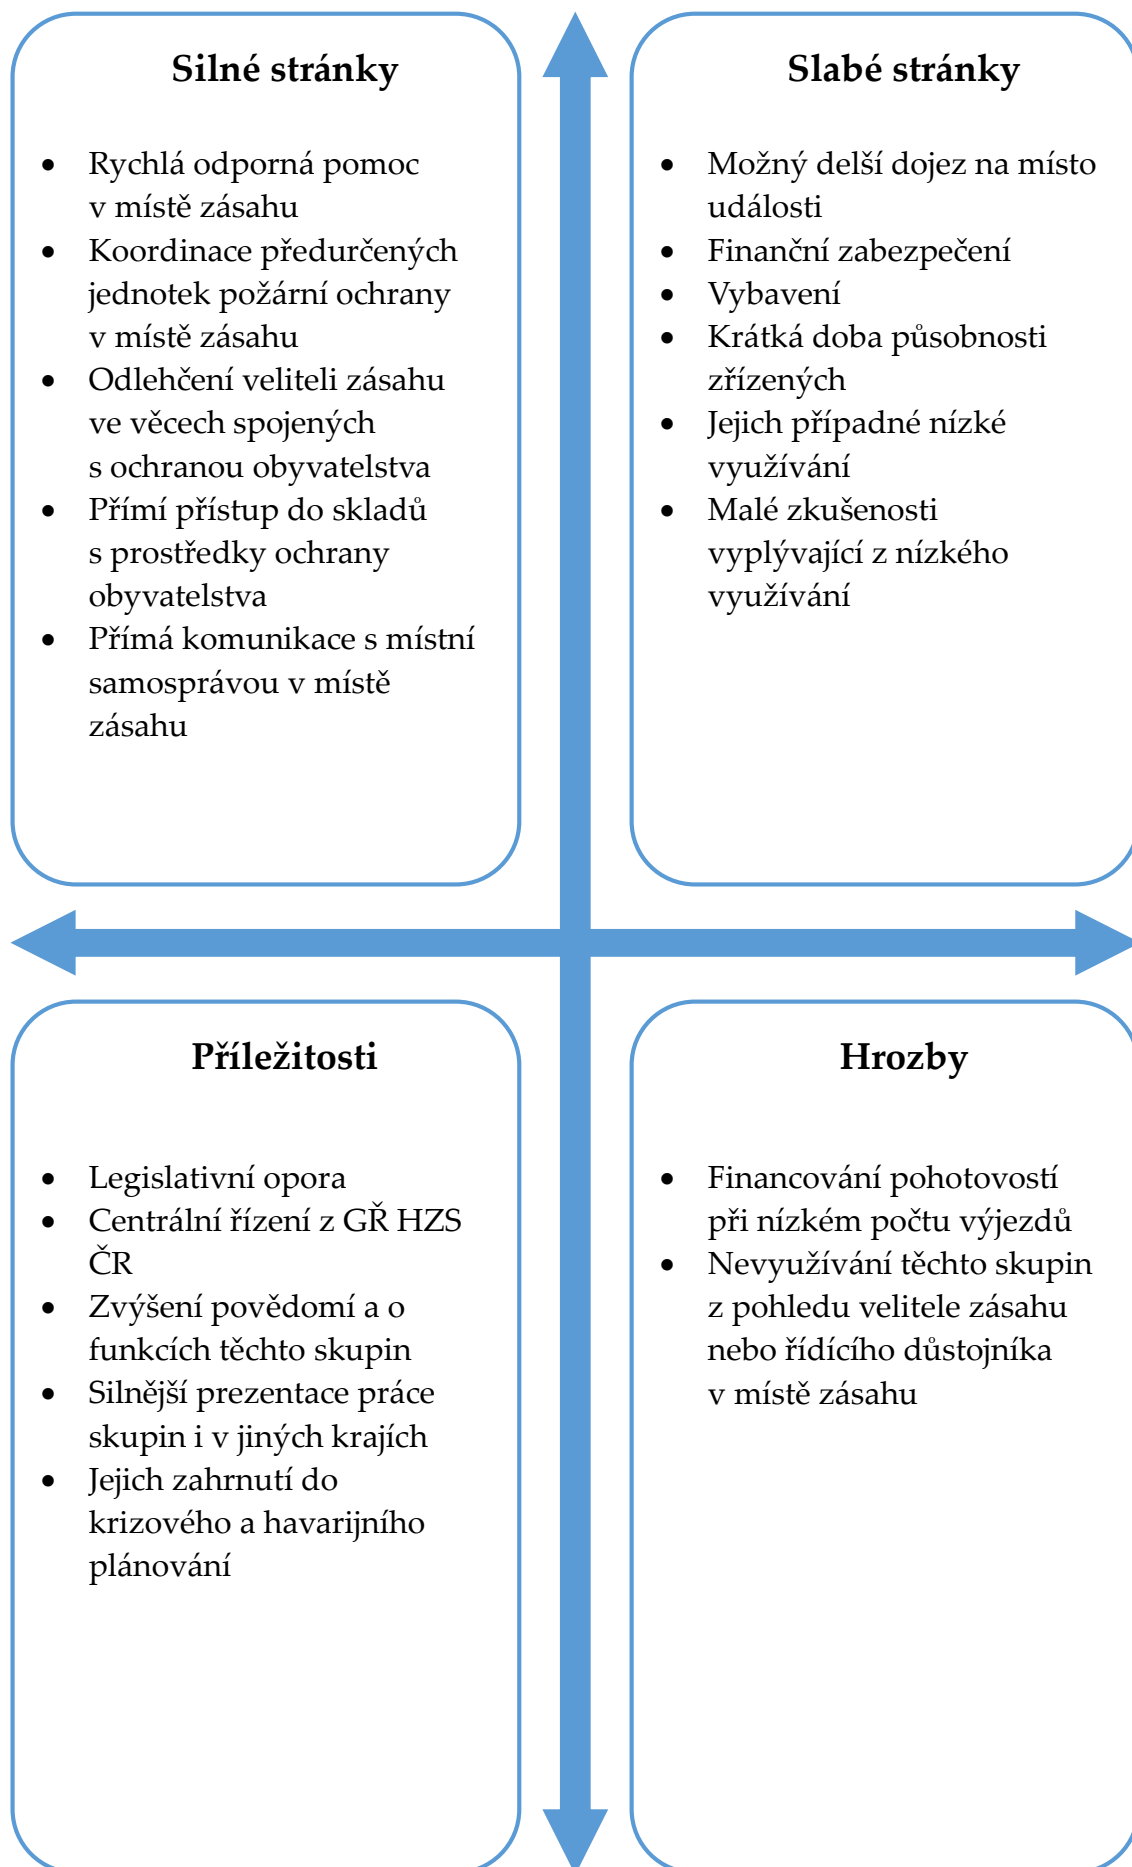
Silné stránky

- Rychlá odporná pomoc v místě zásahu
- Koordinace předurčených jednotek požární ochrany v místě zásahu
- Odlehčení veliteli zásahu ve věcech spojených s ochranou obyvatelstva
- Přímí přístup do skladů s prostředky ochrany obyvatelstva
- Přímá komunikace s místní samosprávou v místě zásahu

Slabé stránky

- Možný delší dojez na místo události
- Finanční zabezpečení
- Vybavení
- Krátká doba působnosti zřízených
- Jejich případné nízké využívání
- Malé zkušenosti vyplývající z nízkého využívání

Příležitosti

- Legislativní opora
- Centrální řízení z GŘ HZS ČR
- Zvýšení povědomí a o funkcích těchto skupin
- Silnější prezentace práce skupin i v jiných krajích
- Jejich zahrnutí do krizového a havarijního plánování

Hrozby

- Financování pohotovostí při nízkém počtu výjezdů
- Nevyužívání těchto skupin z pohledu velitele zásahu nebo řídícího důstojníka v místě zásahu